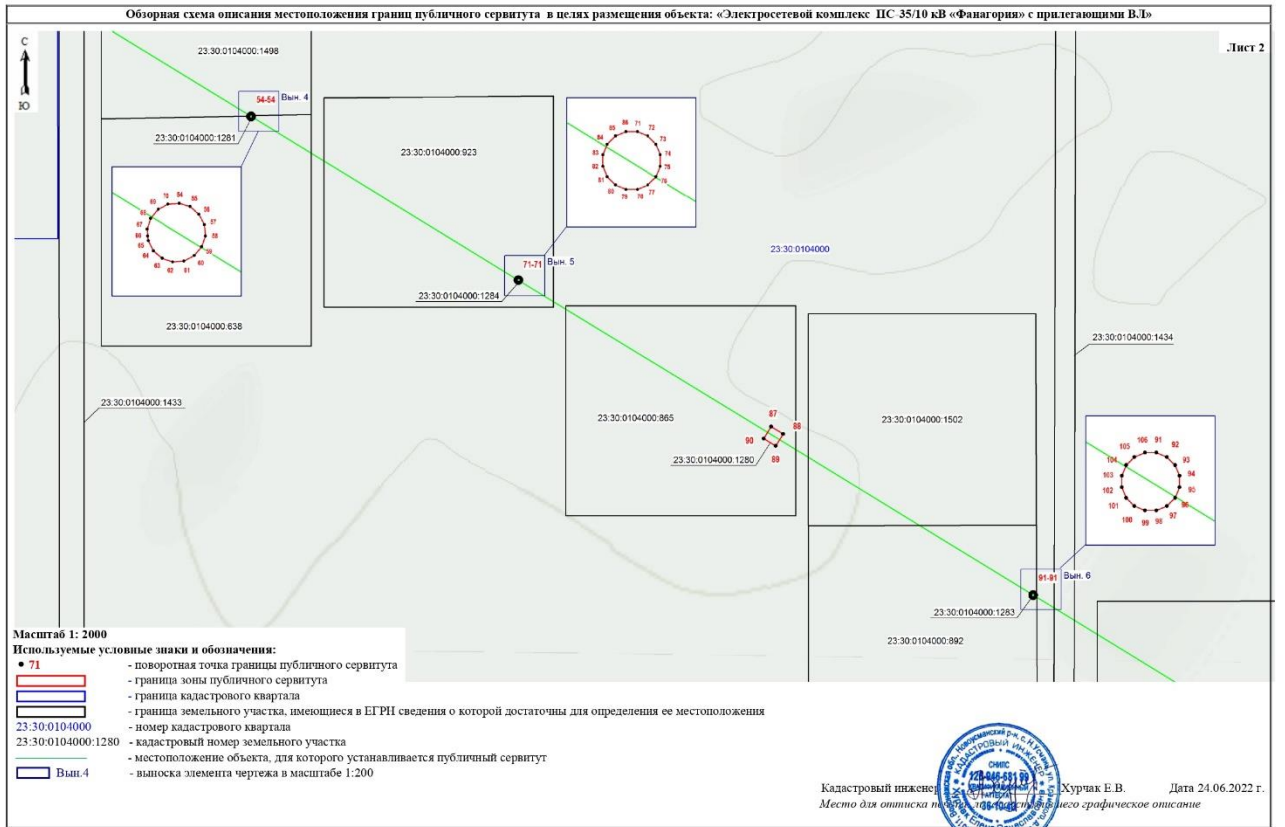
Обзорная схема описания местоположения границ публичного сервитута в целях размещения объекта: «Электросетевой комплекс ПС 35/10 кВ «Фанагория» с прилегающими ВЛ»

С
Ю

Лист 2

23:30:0104000:1498
54-54
Вын. 4
23:30:0104000:1281
23:30:0104000:923
23:30:0104000:638
71-71
Вын. 5
23:30:0104000:1284
23:30:0104000
23:30:0104000:1434
23:30:0104000:1433
23:30:0104000:865
87
88
90
89
23:30:0104000:1280
23:30:0104000:1502
105 106 91 92
104 93
103 94
102 95
101 96
100 99 98 97
91-91
Вын. 6
23:30:0104000:1283
23:30:0104000:892

Масштаб 1: 2000
Используемые условные знаки и обозначения:
• 71 - поворотная точка границы публичного сервитута
- граница зоны публичного сервитута
- граница кадастрового квартала
- граница земельного участка, имеющиеся в ЕГРН сведения о которой достаточны для определения ее местоположения
23:30:0104000 - номер кадастрового квартала
23:30:0104000:1280 - кадастровый номер земельного участка
- местоположение объекта, для которого устанавливается публичный сервитут
Вын.4 - выноска элемента чертежа в масштабе 1:200

Кадастровый инженер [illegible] Хурчак Е.В. Дата 24.06.2022 г.
Место для оттиска печати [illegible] графическое описание

СНИЛС 128-846-581 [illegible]
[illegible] Новокубанский р-н, с.Н.Урупа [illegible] КАДАСТРОВЫЙ ИНЖЕНЕР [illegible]